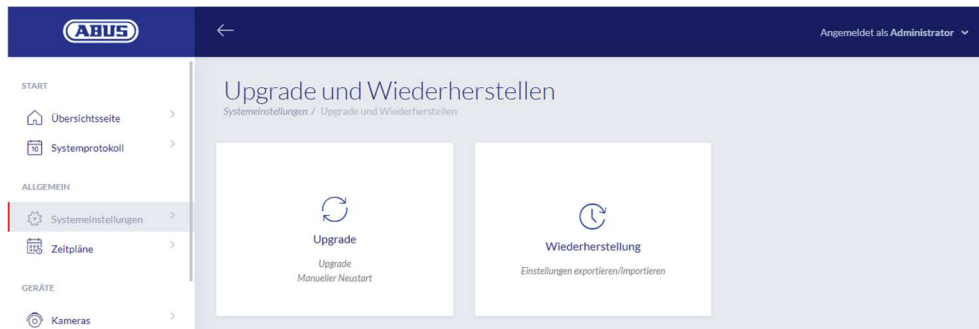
ABUS

←

Angemeldet als Administrator

START

Übersichtsseite

10 Systemprotokoll

ALLGEMEIN

Systemeinstellungen

Zeitpläne

GERÄTE

Kameras

Upgrade und Wiederherstellen

Systemeinstellungen / Upgrade und Wiederherstellen

Upgrade

Upgrade
Manueller Neustart

Wiederherstellung

Einstellungen exportieren/importieren